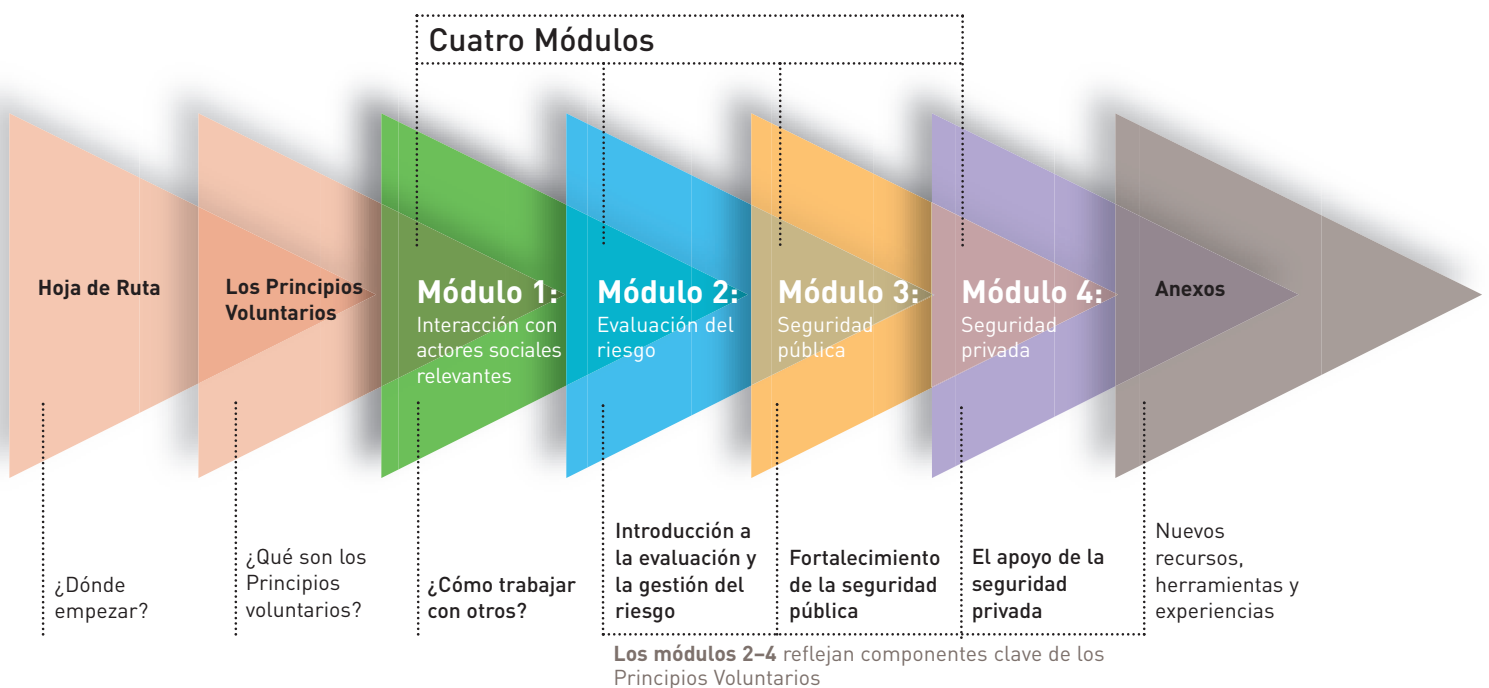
Cuatro Módulos

Hoja de Ruta

Los Principios Voluntarios

Módulo 1: Interacción con actores sociales relevantes

Módulo 2: Evaluación del riesgo

Módulo 3: Seguridad pública

Módulo 4: Seguridad privada

Anexos

¿Dónde empezar?

¿Qué son los Principios voluntarios?

¿Cómo trabajar con otros?

Introducción a la evaluación y la gestión del riesgo

Fortalecimiento de la seguridad pública

El apoyo de la seguridad privada

Nuevos recursos, herramientas y experiencias

Los módulos 2–4 reflejan componentes clave de los Principios Voluntarios